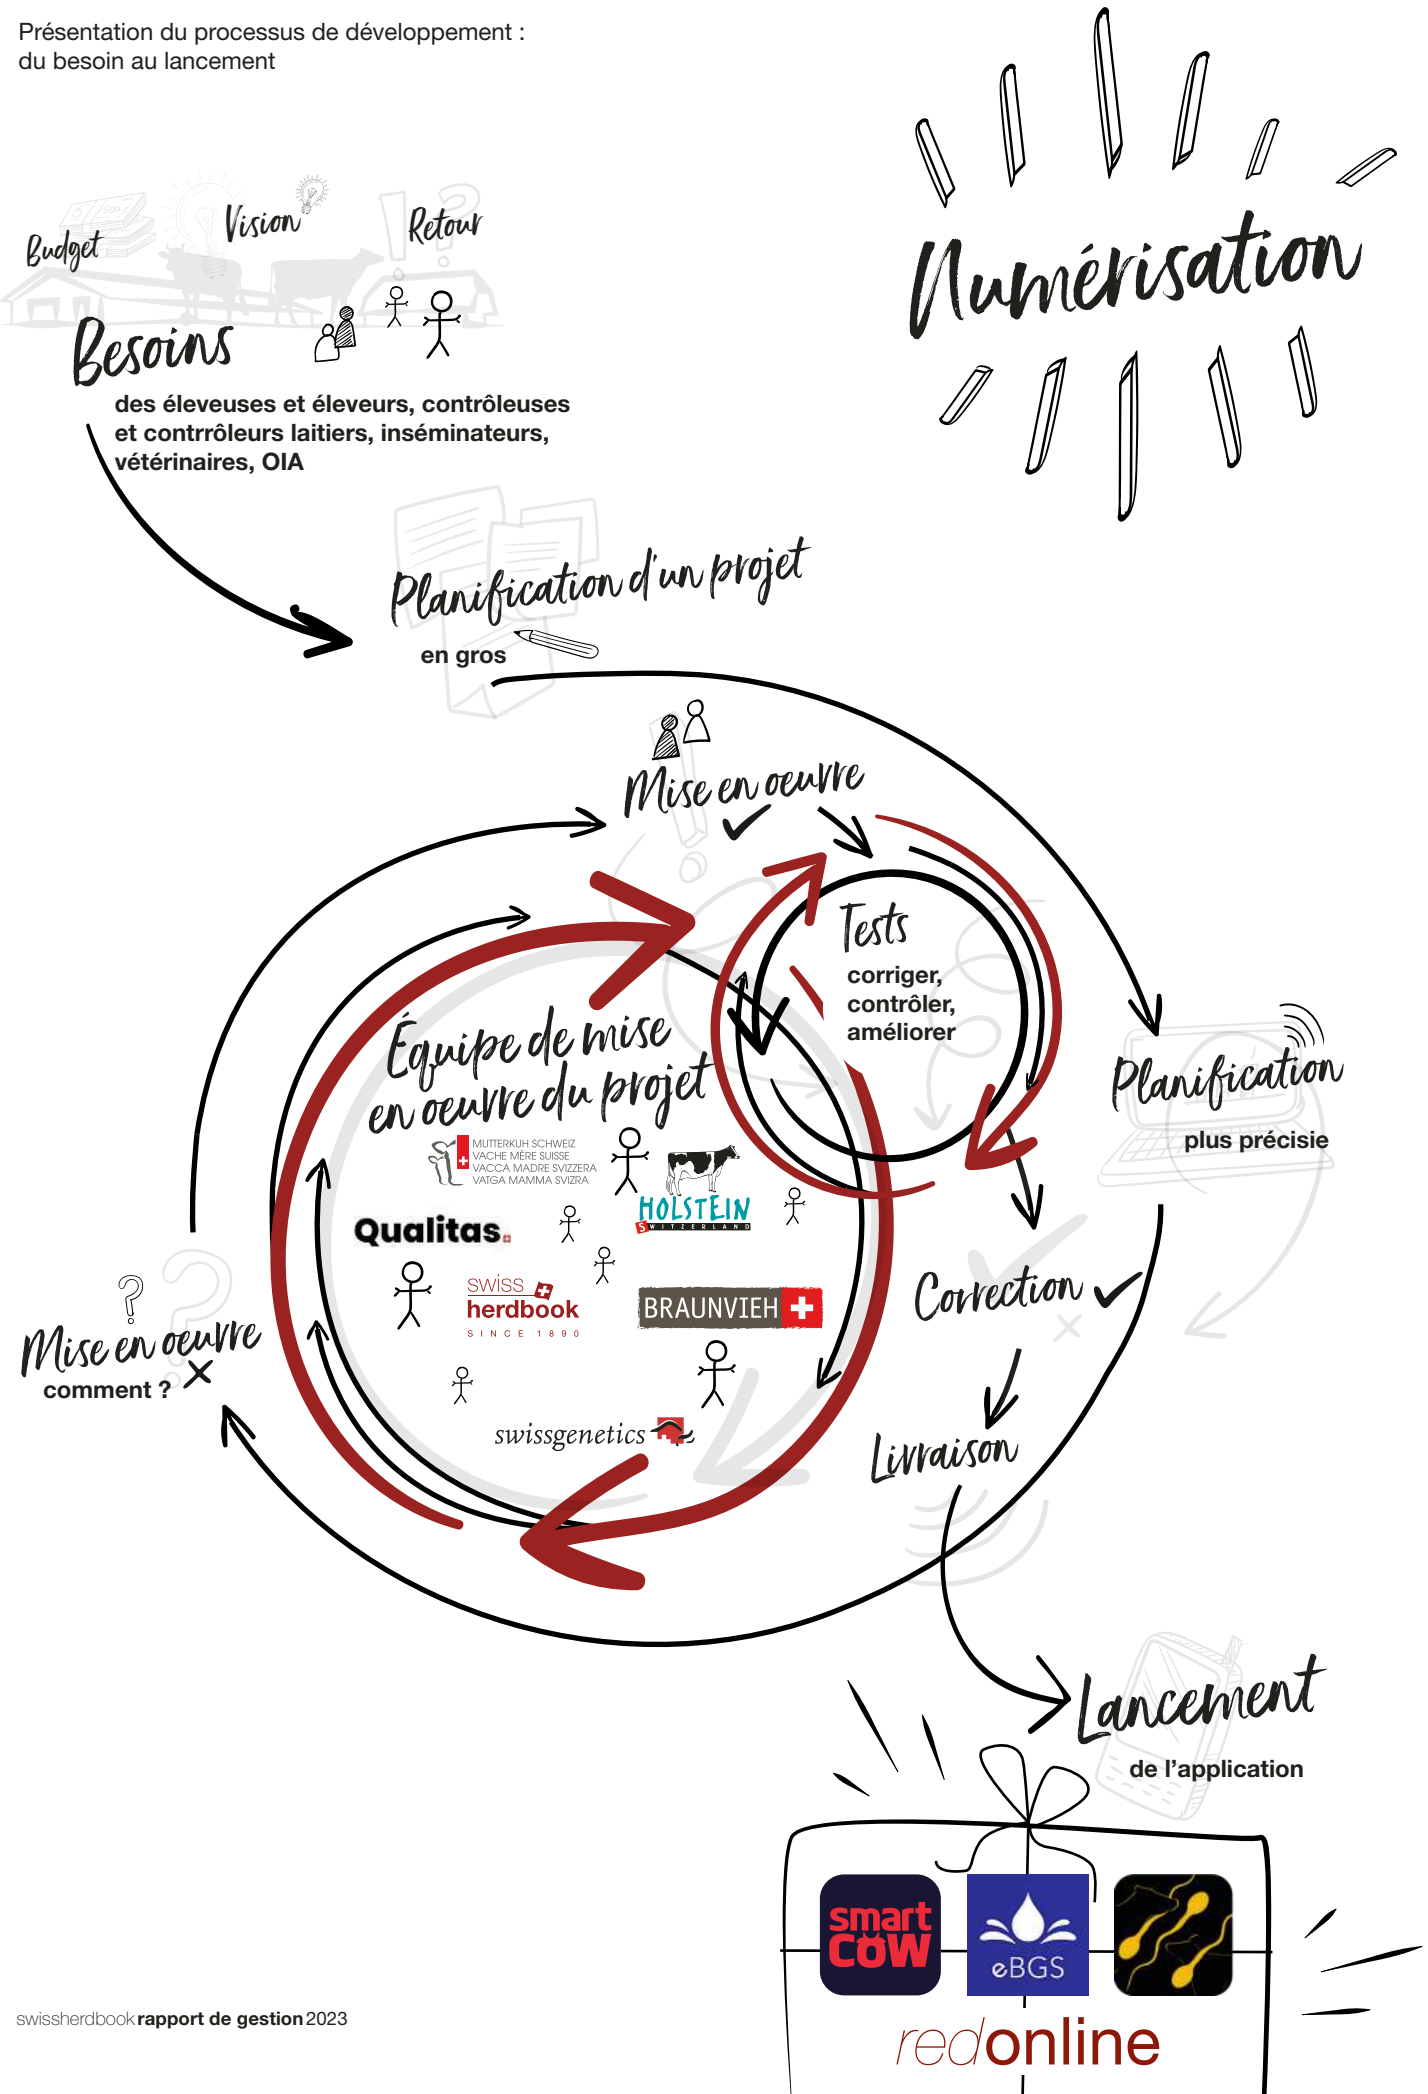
Présentation du processus de développement : du besoin au lancement

Numérisation

Budget
Vision
Retour

Besoins
des éleveuses et éleveurs, contrôleuses et contrrôleurs laitiers, inséminateurs, vétérinaires, OIA

Planification d'un projet
en gros

Mise en oeuvre

Tests
corriger, contrôler, améliorer

Planification
plus précisie

Équipe de mise en oeuvre du projet

MUTTERKUH SCHWEIZ
VACHE MÈRE SUISSE
VACCA MADRE SVIZZERA
VATGA MAMMA SVIZRA

HOLSTEIN SWITZERLAND

Qualitas

swiss herdbook SINCE 1890

BRAUNVIEH

swissgenetics

Mise en oeuvre
comment ?

Correction

Livraison

Lancement
de l'application

smart cow
eBGS

redonline

swissherdbook rapport de gestion 2023